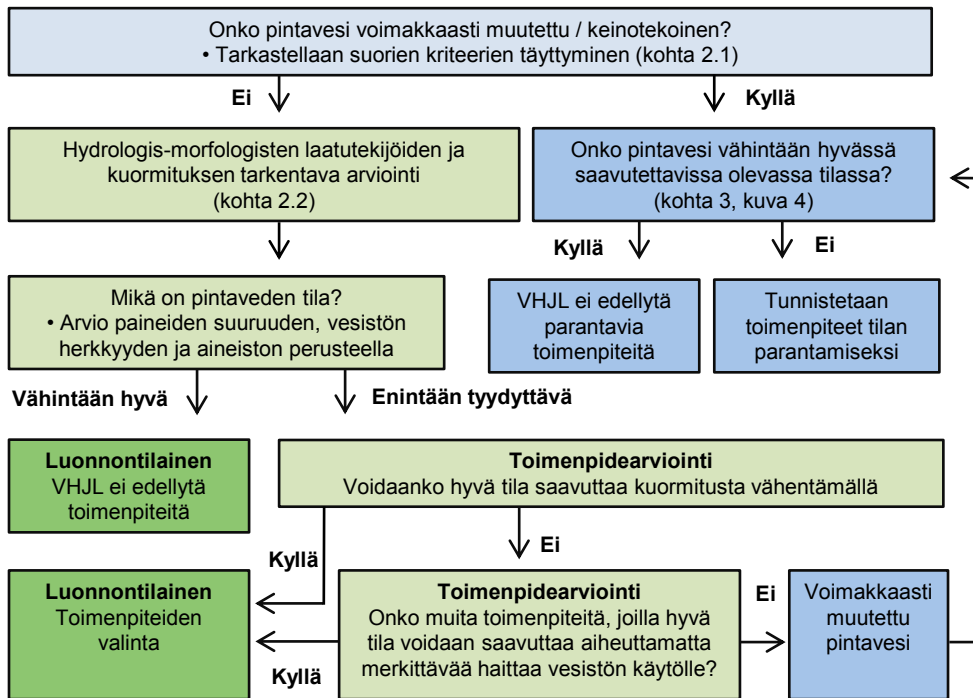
Onko pintavesi voimakkaasti muutettu / keinotekoinen?
• Tarkastellaan suorien kriteerien täyttyminen (kohta 2.1)

Ei

Kyllä

Hydrologis-morfologisten laatutekijöiden ja kuormituksen tarkentava arviointi (kohta 2.2)

Onko pintavesi vähintään hyvässä saavutettavissa olevassa tilassa? (kohta 3, kuva 4)

Kyllä

Ei

Mikä on pintaveden tila?
• Arvio paineiden suuruuden, vesistön herkkyyden ja aineiston perusteella

VHJL ei edellytä parantavia toimenpiteitä

Tunnistetaan toimenpiteet tilan parantamiseksi

Vähintään hyvä

Enintään tyydyttävä

**Luonnontilainen**
VHJL ei edellytä toimenpiteitä

**Toimenpidearviointi**
Voidaanko hyvä tila saavuttaa kuormitusta vähentämällä

Kyllä

Ei

**Luonnontilainen**
Toimenpiteiden valinta

**Toimenpidearviointi**
Onko muita toimenpiteitä, joilla hyvä tila voidaan saavuttaa aiheuttamatta merkittävää haittaa vesistön käytölle?

Ei

Voimakkaasti muutettu pintavesi

Kyllä